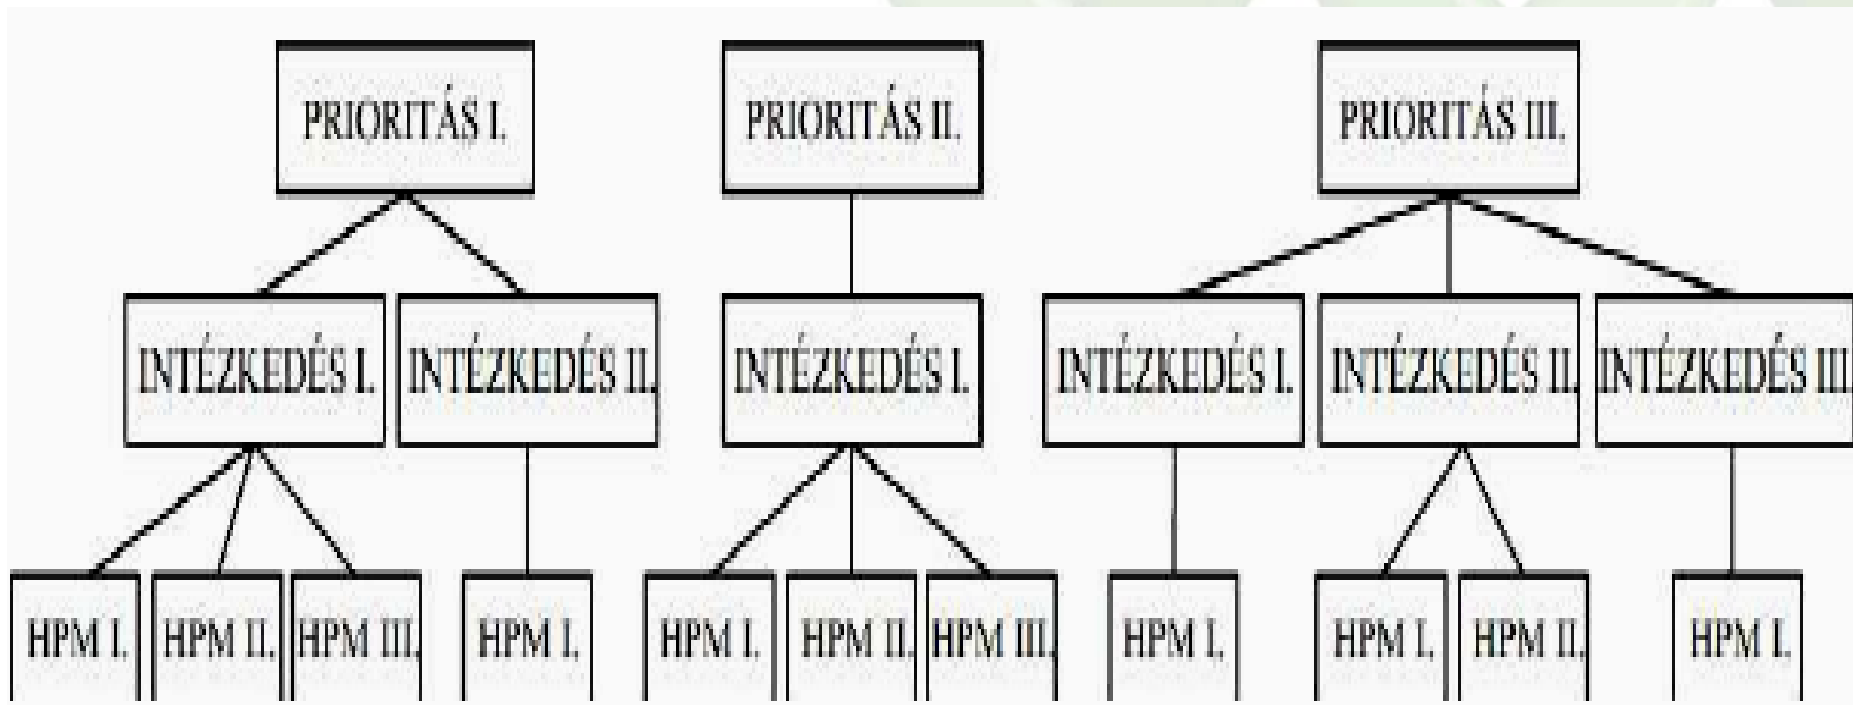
PRIORITÁS I.
PRIORITÁS II.
PRIORITÁS III.

INTÉZKEDÉS I.
INTÉZKEDÉS II.
INTÉZKEDÉS I.
INTÉZKEDÉS I.
INTÉZKEDÉS II.
INTÉZKEDÉS III.

HPM I.
HPM II.
HPM III.
HPM I.
HPM I.
HPM II.
HPM III.
HPM I.
HPM I.
HPM II.
HPM I.